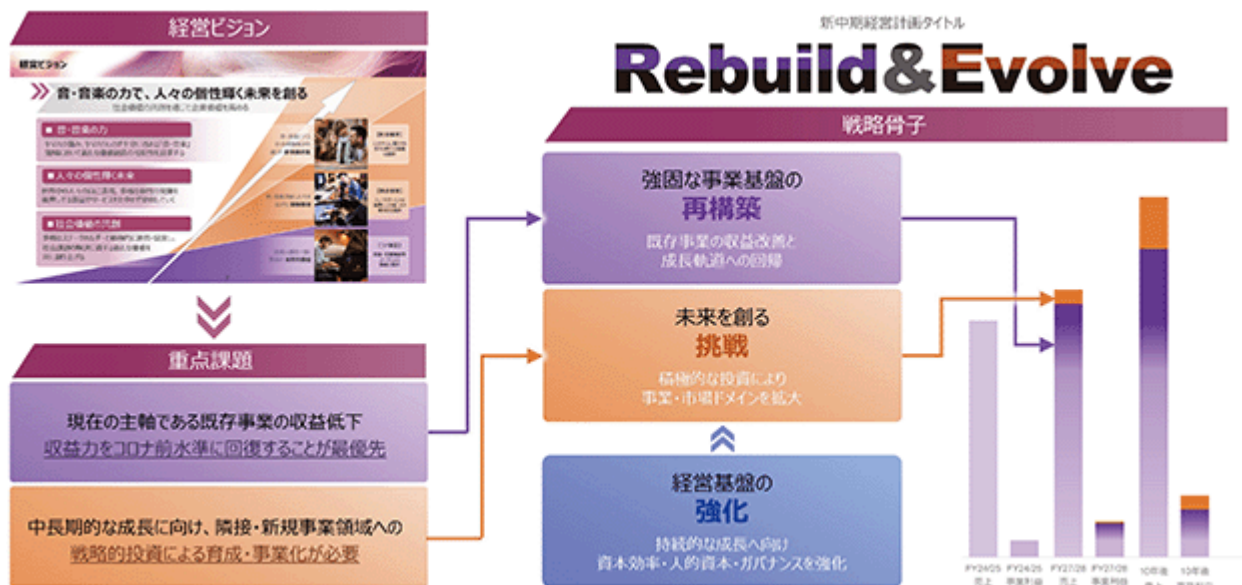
経営ビジョン

経営ビジョン

音・音楽の力で、人々の個性輝く未来を創る

■ 音・音楽の力

■ 人々の個性輝く未来

■ 社会価値の創造

重点課題

現在の主軸である既存事業の収益低下
収益力をコロナ前水準に回復することが最優先

中長期的な成長に向け、隣接・新規事業領域への
戦略的投資による育成・事業化が必要

新中期経営計画タイトル

Rebuild&Evolve

戦略骨子

強固な事業基盤の
再構築
既存事業の収益改善と
成長軌道への回帰

未来を創る
挑戦
積極的な投資により
事業・市場ドメインを拡大

経営基盤の
強化
持続的な成長へ向け
資本効率・人的資本・ガバナンスを強化

FY24/25 売上
FY24/25 事業利益
FY27/28 売上
FY27/28 事業利益
10年後 売上
10年後 事業利益